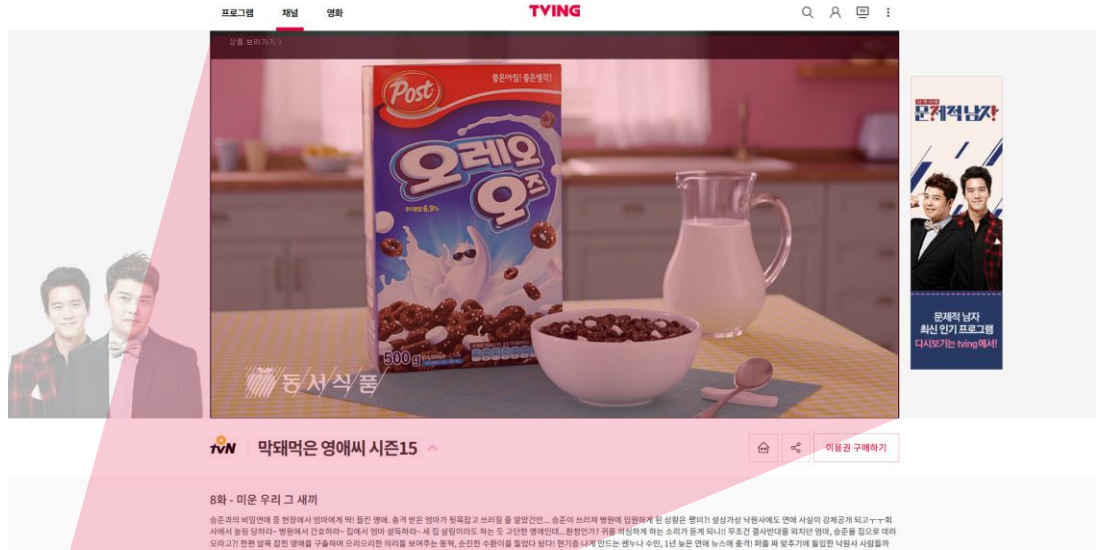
프로그램 채널 영화

TVING

상품 보러가기 >

Post

좋은아침! 좋은생각!

오레오 오즈

500g

동서식품

tvN 문제적 남자

문제적 남자
최신 인기 프로그램
다시보기는 tving에서!

tvN 막돼먹은 영애씨 시즌15

이용권 구매하기

8화 - 미운 우리 그 새끼

승준과의 비밀연애 중 현장에서 엄마에게 딱! 들킨 영애. 충격 받은 엄마가 뒷목잡고 쓰러질 줄 알았건만... 승준이 쓰러져 병원에 입원하게 된 상황은 뭥미?! 설상가상 낙원사에도 연애 사실이 강제공개 되고ㅜㅜ 회사에서 놀림 당하랴~ 병원에서 간호하랴~ 집에서 엄마 설득하랴~ 세 집 살림이라도 하는 듯 고단한 영애인데...환청인가? 귀를 의심하게 하는 소리가 들게 되니!! 무조건 결사반대를 외치던 영애, 승준을 집으로 데려오라고! 한편 발목 잡힌 영애를 구출하며 으리으리한 의리를 보여주는 동혁, 순진한 수환이를 털었다 털어! 현기증 나게 만드는 센누나 수민, 1년 늦은 연애 뉴스에 충격! 퍼즐 짜 맞추기에 돌입한 낙원사 사람들까